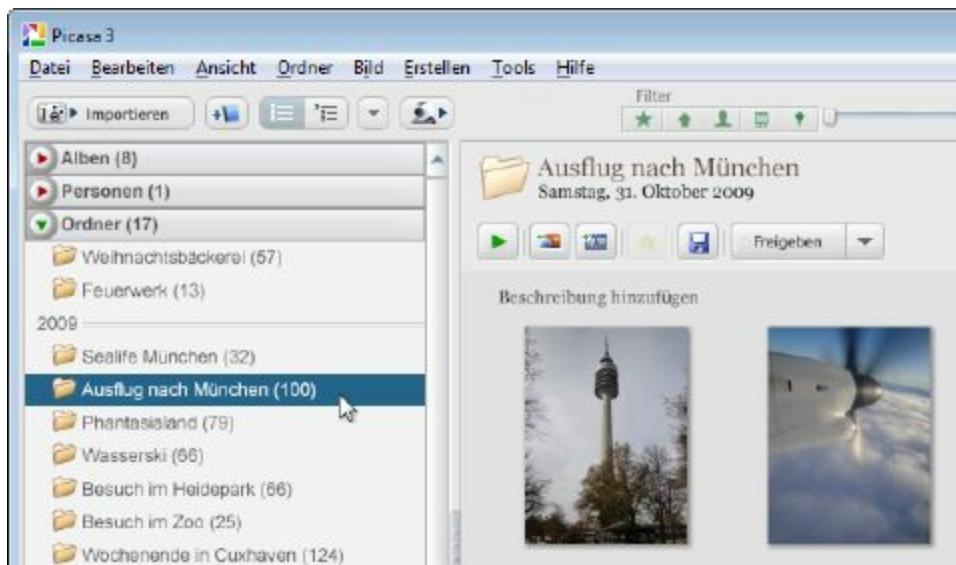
Picasa 3

Datei Bearbeiten Ansicht Ordner Bild Erstellen Tools Hilfe

Importieren

Filter

Alben (8)
Personen (1)
Ordner (17)
Weihnachtsbäckerei (57)
Feuerwerk (13)
2009
Sealife München (32)
Ausflug nach München (100)
Phantasialand (79)
Wasserski (66)
Besuch im Heidepark (66)
Besuch im Zoo (25)
Wochenende in Cuxhaven (124)

Ausflug nach München
Samstag, 31. Oktober 2009

Freigeben

Beschreibung hinzufügen